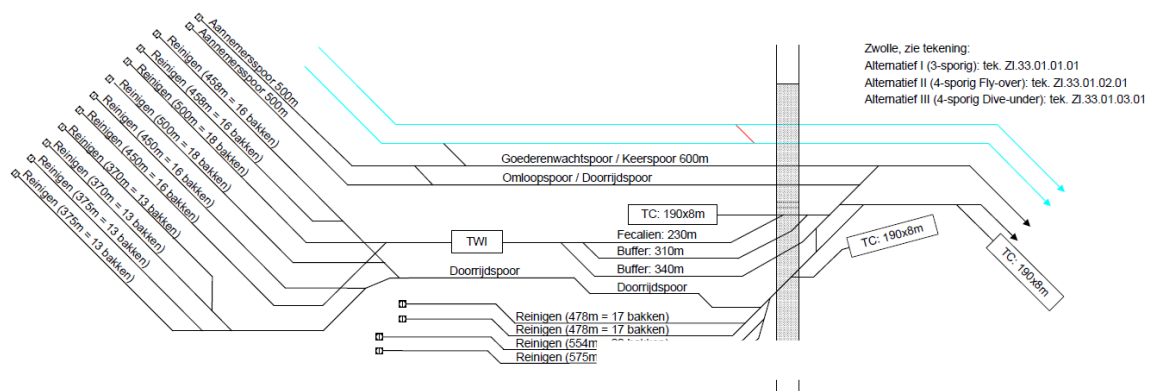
Aannemersspoor 500m
Aannemersspoor 500m
Reinigen (458m = 16 bakken)
Reinigen (458m = 16 bakken)
Reinigen (500m = 18 bakken)
Reinigen (500m = 18 bakken)
Reinigen (450m = 16 bakken)
Reinigen (450m = 16 bakken)
Reinigen (370m = 13 bakken)
Reinigen (375m = 13 bakken)
Reinigen (375m = 13 bakken)

Zwolle, zie tekening:
Alternatief I (3-sporig): tek. Zl.33.01.01.01
Alternatief II (4-sporig Fly-over): tek. Zl.33.01.02.01
Alternatief III (4-sporig Dive-under): tek. Zl.33.01.03.01

Goederenwachtspoor / Keerspoor 600m
Omloopspoor / Doorrijdspoor
TC: 190x8m
TC: 190x8m
TC: 190x8m
TWI
Fecalien: 230m
Buffer: 310m
Buffer: 340m
Doorrijdspoor
Doorrijdspoor
Reinigen (478m = 17 bakken)
Reinigen (478m = 17 bakken)
Reinigen (554m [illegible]
Reinigen (575m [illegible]